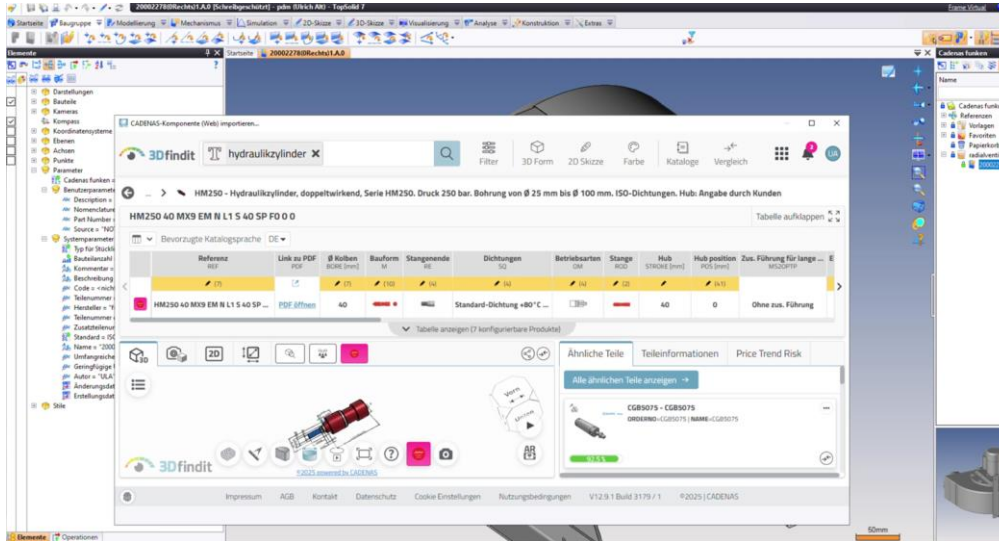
20002278(0Rechts)1.A.0 [Schreibgeschützt] - pdm (Ulrich Alt) - TopSolid 7

Frame Virtual

Startseite | Baugruppe | Modellierung | Mechanismus | Simulation | 2D-Skizze | 3D-Skizze | Visualisierung | Analyse | Konstruktion | Extras

Elemente

Startseite | 20002278(0Rechts)1.A.0

Cadenas funken

Darstellungen
Bauteile
Kameras
Kompass
Koordinatensysteme
Ebenen
Achsen
Punkte
Parameter
Cadenas funken
Benutzerparameter
Description
Nomenclature
Part Number
Source = "NO
Systemparameter
Typ für Stückli
Bauteilanzahl
Kommentar =
Beschreibung
Code = <nicht
Teilenummer
Hersteller = "F
Teilenummer
Zusatzteilenur
Standard = ISO
Name = "2000
Umfangreiche
Geringfügige
Autor = "ULA"
Änderungsdat
Erstellungsdat
Stile

Elemente | Operationen

CADENAS-Komponente (Web) importieren...

3Dfindit | hydraulikzylinder

Filter | 3D Form | 2D Skizze | Farbe | Kataloge | Vergleich

UA

HM250 - Hydraulikzylinder, doppeltwirkend, Serie HM250. Druck 250 bar. Bohrung von Ø 25 mm bis Ø 100 mm. ISO-Dichtungen. Hub: Angabe durch Kunden

HM250 40 MX9 EM N L1 S 40 SP F0 0 0

Tabelle aufklappen

Bevorzugte Katalogsprache DE

| Referenz REF | Link zu PDF PDF | Ø Kolben BORE [mm] | Bauform M | Stangenende RE | Dichtungen SQ | Betriebsarten OM | Stange ROD | Hub STROKE [mm] | Hub position POS [mm] | Zus. Führung für lange ... MS2OPTF |
|---|---|---|---|---|---|---|---|---|---|---|
| (?) | | (7) | (10) | (4) | (4) | (4) | (2) | | (41) | |
| HM250 40 MX9 EM N L1 S 40 SP ... | PDF öffnen | 40 | | | Standard-Dichtung +80°C ... | | | 40 | 0 | Ohne zus. Führung |

Tabelle anzeigen (7 konfigurierbare Produkte)

2D

Ähnliche Teile | Teileinformationen | Price Trend Risk

Alle ähnlichen Teile anzeigen →

CGB5075 - CGB5075
ORDERNO=CGB5075 | NAME=CGB5075

62.5 %

Vorn

3Dfindit

©2025 powered by CADENAS

Impressum | AGB | Kontakt | Datenschutz | Cookie Einstellungen | Nutzungsbedingungen | V12.9.1 Build 3179 / 1 | ©2025 | CADENAS

Name
Cadenas funken
Referenzen
Vorlagen
Favoriten
Papierkorb
radialventil
20002

50mm